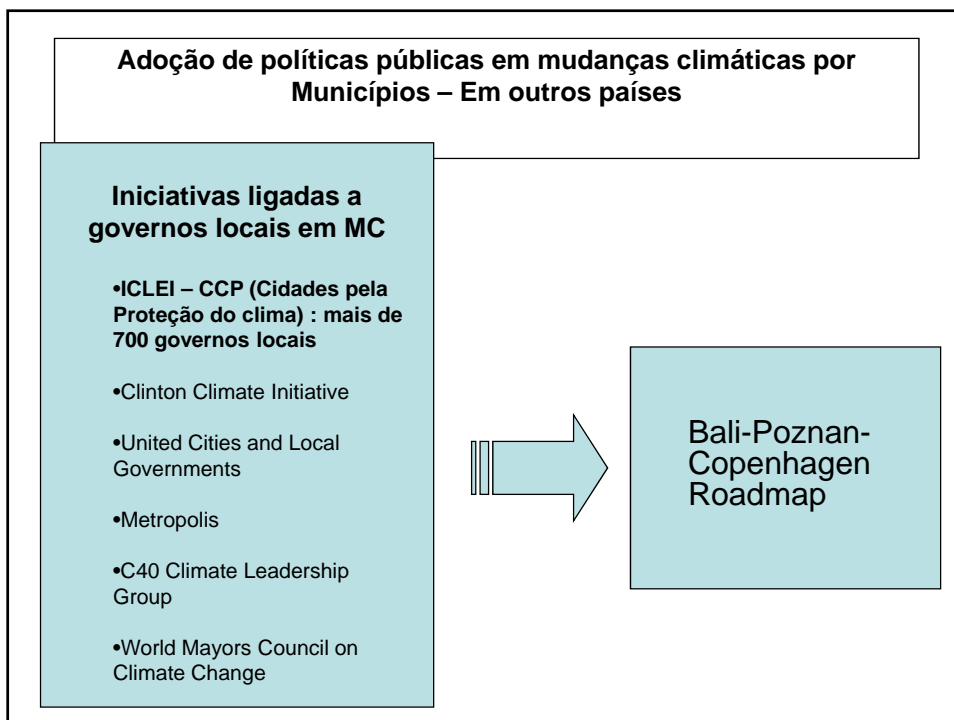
Adoção de políticas públicas em mudanças climáticas por Municípios – Em outros países

Iniciativas ligadas a governos locais em MC

•ICLEI – CCP (Cidades pela Proteção do clima) : mais de 700 governos locais

•Clinton Climate Initiative

•United Cities and Local Governments

•Metropolis

•C40 Climate Leadership Group

•World Mayors Council on Climate Change

Bali-Poznan-Copenhagen Roadmap